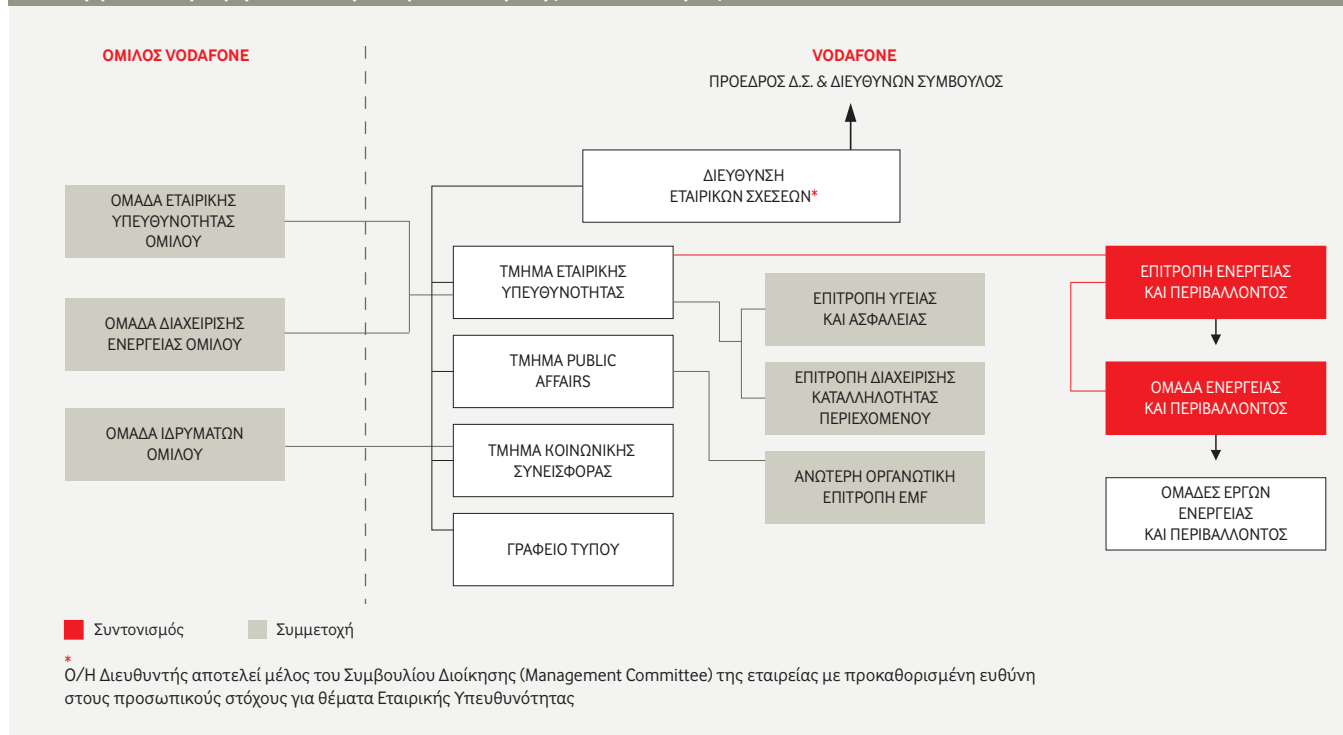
ΟΜΙΛΟΣ VODAFONE

VODAFONE
ΠΡΟΕΔΡΟΣ Δ.Σ. & ΔΙΕΥΘΥΝΩΝ ΣΥΜΒΟΥΛΟΣ

ΔΙΕΥΘΥΝΣΗ ΕΤΑΙΡΙΚΩΝ ΣΧΕΣΕΩΝ*

ΟΜΑΔΑ ΕΤΑΙΡΙΚΗΣ ΥΠΕΥΘΥΝΟΤΗΤΑΣ ΟΜΙΛΟΥ

ΟΜΑΔΑ ΔΙΑΧΕΙΡΙΣΗΣ ΕΝΕΡΓΕΙΑΣ ΟΜΙΛΟΥ

ΟΜΑΔΑ ΙΔΡΥΜΑΤΩΝ ΟΜΙΛΟΥ

ΤΜΗΜΑ ΕΤΑΙΡΙΚΗΣ ΥΠΕΥΘΥΝΟΤΗΤΑΣ

ΤΜΗΜΑ PUBLIC AFFAIRS

ΤΜΗΜΑ ΚΟΙΝΩΝΙΚΗΣ ΣΥΝΕΙΣΦΟΡΑΣ

ΓΡΑΦΕΙΟ ΤΥΠΟΥ

ΕΠΙΤΡΟΠΗ ΥΓΕΙΑΣ ΚΑΙ ΑΣΦΑΛΕΙΑΣ

ΕΠΙΤΡΟΠΗ ΔΙΑΧΕΙΡΙΣΗΣ ΚΑΤΑΛΛΗΛΟΤΗΤΑΣ ΠΕΡΙΕΧΟΜΕΝΟΥ

ΑΝΩΤΕΡΗ ΟΡΓΑΝΩΤΙΚΗ ΕΠΙΤΡΟΠΗ EMF

ΕΠΙΤΡΟΠΗ ΕΝΕΡΓΕΙΑΣ ΚΑΙ ΠΕΡΙΒΑΛΛΟΝΤΟΣ

ΟΜΑΔΑ ΕΝΕΡΓΕΙΑΣ ΚΑΙ ΠΕΡΙΒΑΛΛΟΝΤΟΣ

ΟΜΑΔΕΣ ΕΡΓΩΝ ΕΝΕΡΓΕΙΑΣ ΚΑΙ ΠΕΡΙΒΑΛΛΟΝΤΟΣ

Συντονισμός
Συμμετοχή

*
Ο/Η Διευθυντής αποτελεί μέλος του Συμβουλίου Διοίκησης (Management Committee) της εταιρείας με προκαθορισμένη ευθύνη στους προσωπικούς στόχους για θέματα Εταιρικής Υπευθυνότητας